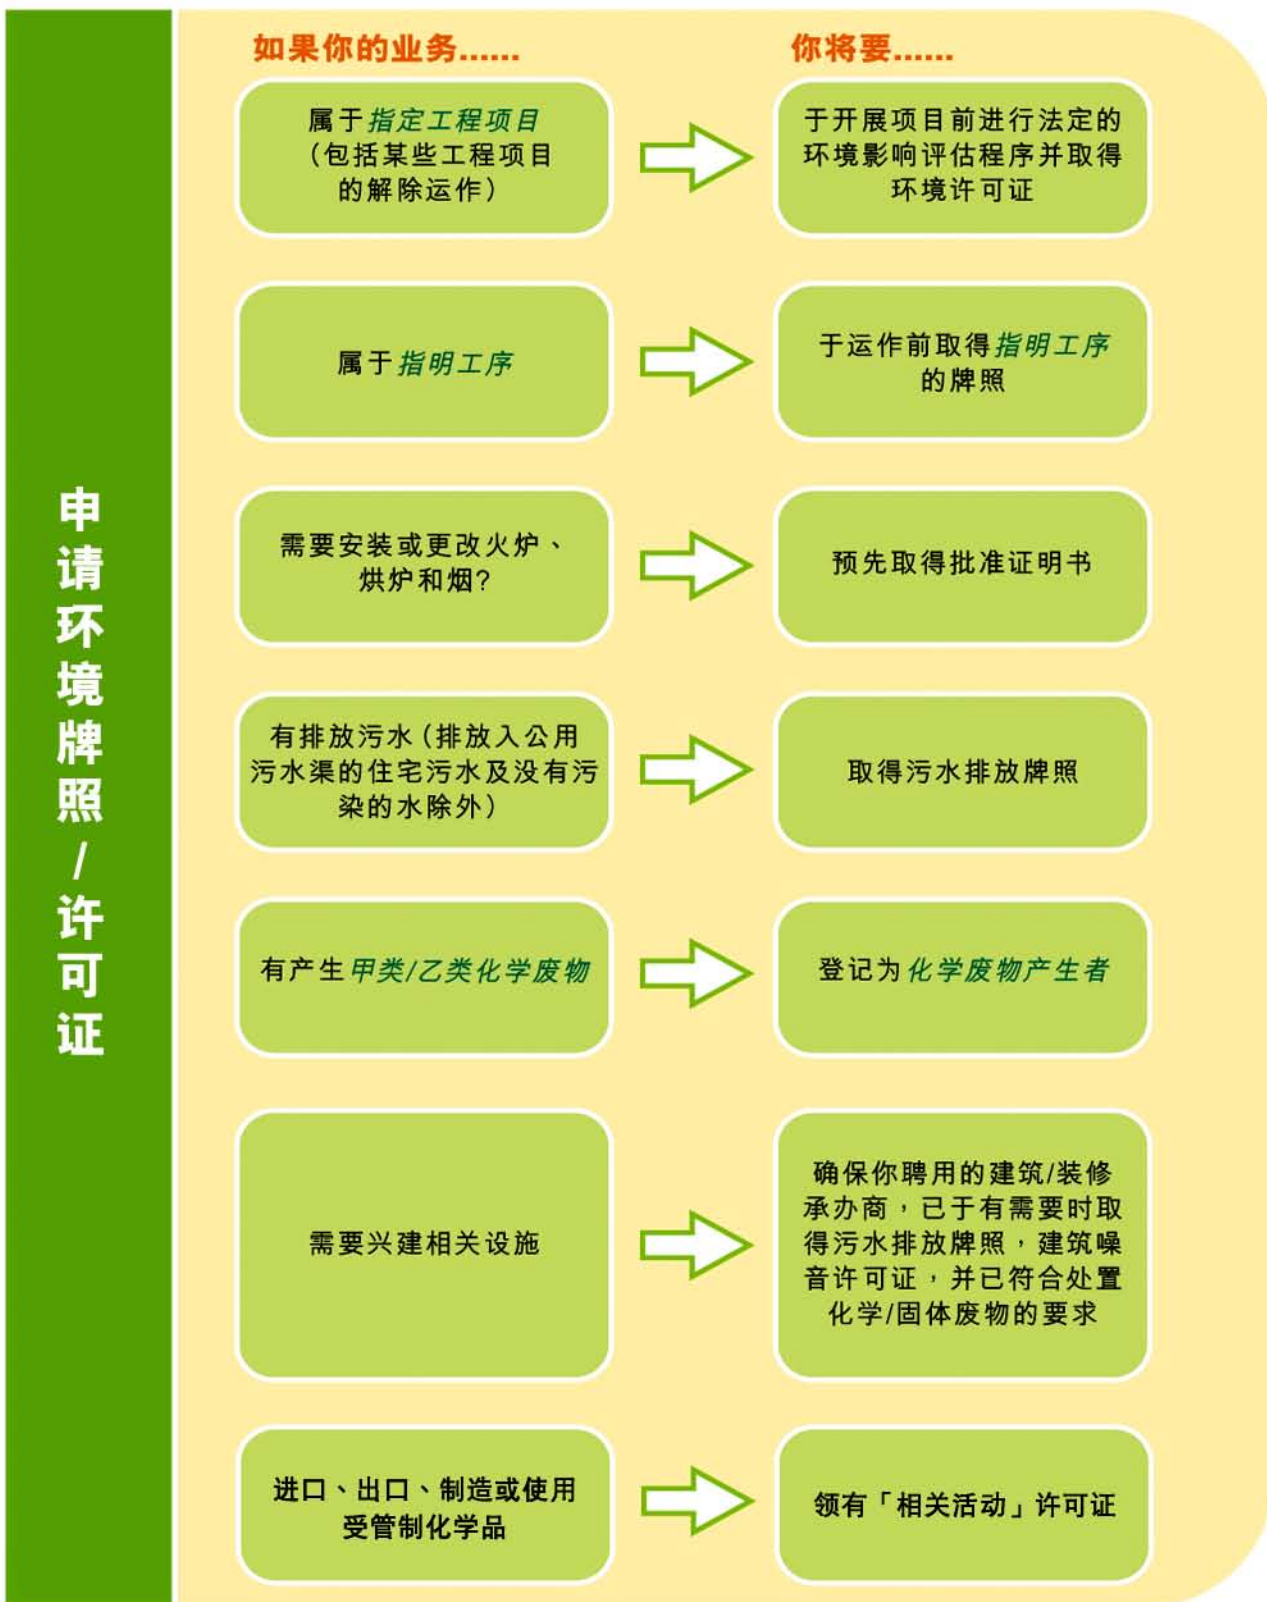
申请环境牌照/许可证

如果你的业务……

你将要……

属于指定工程项目（包括某些工程项目的解除运作）

于开展项目前进行法定的环境影响评估程序并取得环境许可证

属于指明工序

于运作前取得指明工序的牌照

需要安装或更改火炉、烘炉和烟？

预先取得批准证明书

有排放污水（排放入公用污水渠的住宅污水及没有污染的水除外）

取得污水排放牌照

有产生甲类/乙类化学废物

登记为化学废物产生者

需要兴建相关设施

确保你聘用的建筑/装修承办商，已于有需要时取得污水排放牌照，建筑噪音许可证，并已符合处置化学/固体废物的要求

进口、出口、制造或使用受管制化学品

领有「相关活动」许可证